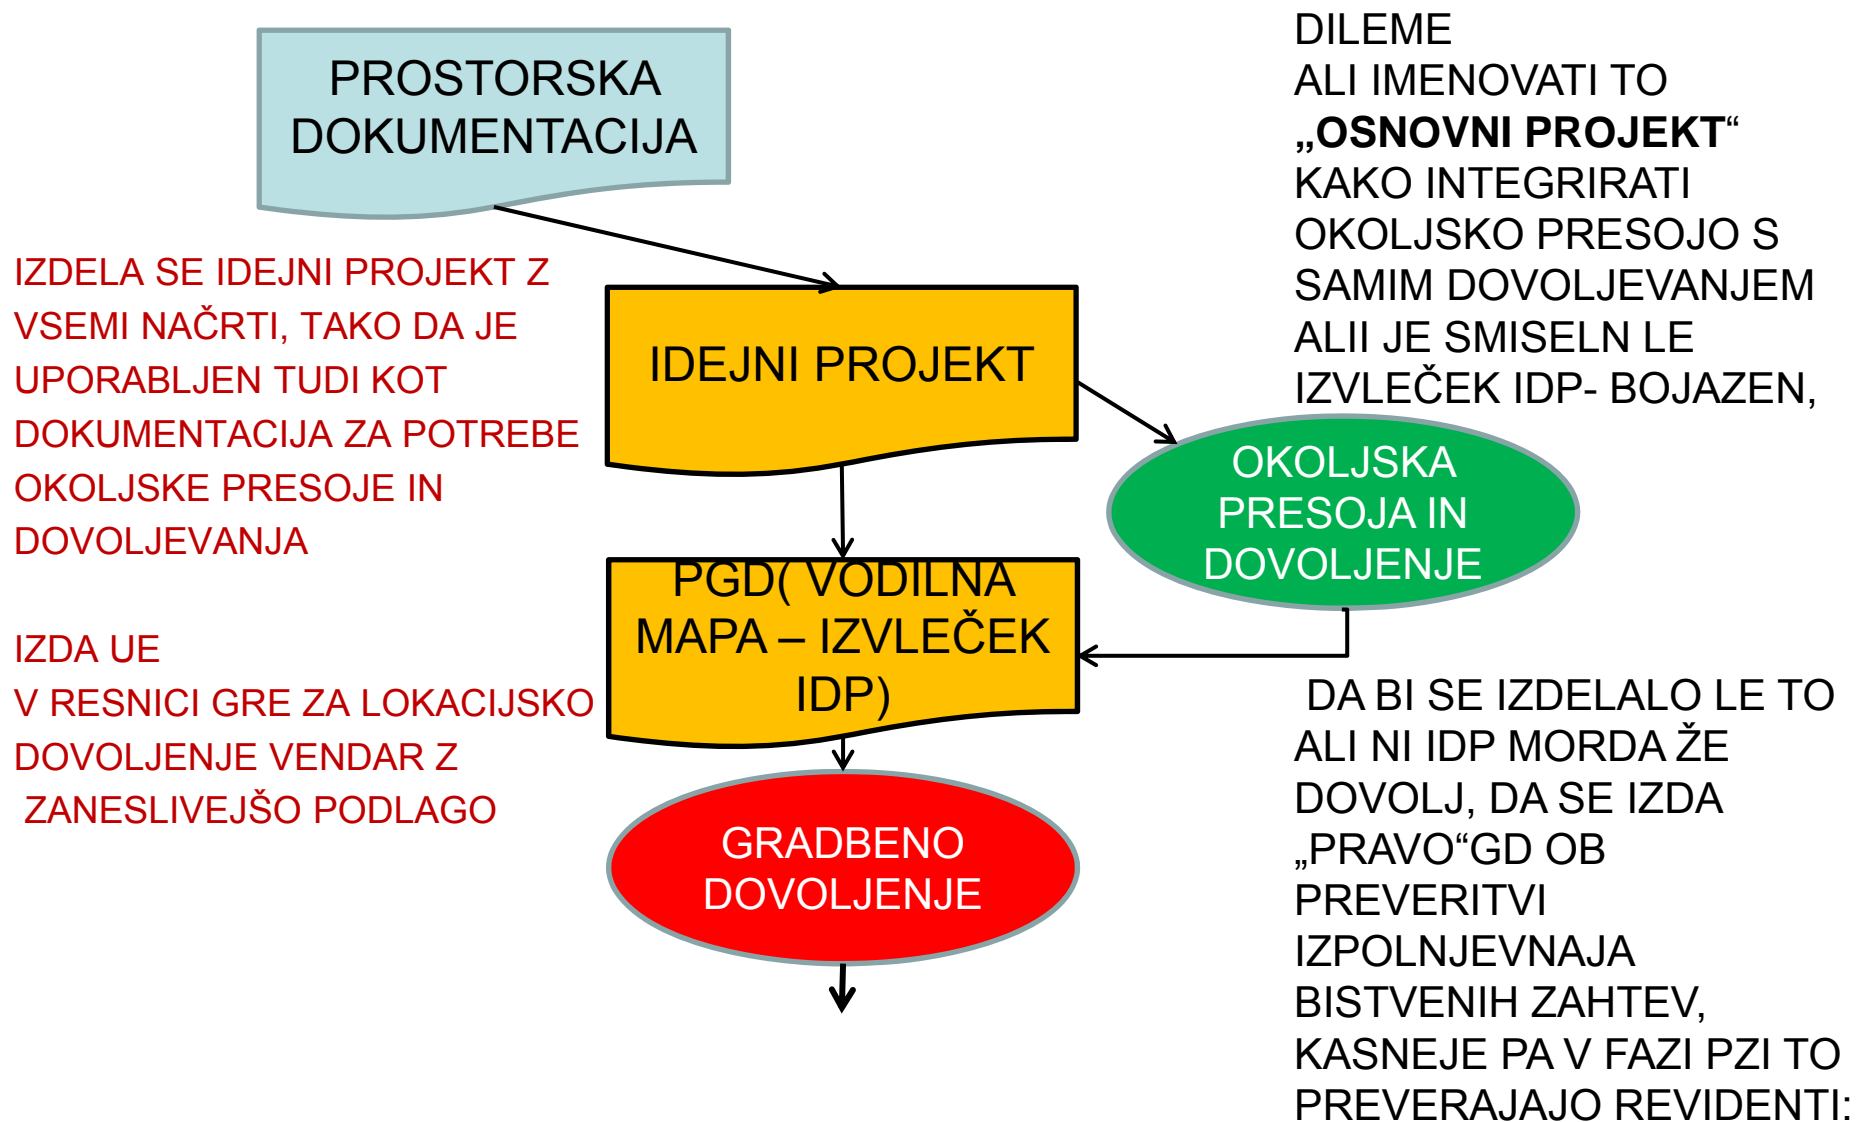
PROSTORSKA DOKUMENTACIJA

IZDELA SE IDEJNI PROJEKT Z VSEMI NAČRTI, TAKO DA JE UPORABLJEN TUDI KOT DOKUMENTACIJA ZA POTREBE OKOLJSKE PRESOJE IN DOVOLJEVANJA

IDEJNI PROJEKT

OKOLJSKA PRESOJA IN DOVOLJENJE

PGD( VODILNA MAPA – IZVLEČEK IDP)

IZDA UE
V RESNICI GRE ZA LOKACIJSKO DOVOLJENJE VENDAR Z ZANESLIVEJŠO PODLAGO

GRADBENO DOVOLJENJE

DILEME
ALI IMENOVATI TO **„OSNOVNI PROJEKT**“
KAKO INTEGRIRATI OKOLJSKO PRESOJO S SAMIM DOVOLJEVANJEM
ALII JE SMISELN LE IZVLEČEK IDP- BOJAZEN,

DA BI SE IZDELALO LE TO
ALI NI IDP MORDA ŽE DOVOLJ, DA SE IZDA „PRAVO“GD OB PREVERITVI IZPOLNJEVNAJA BISTVENIH ZAHTEV, KASNEJE PA V FAZI PZI TO PREVERAJAJO REVIDENTI: